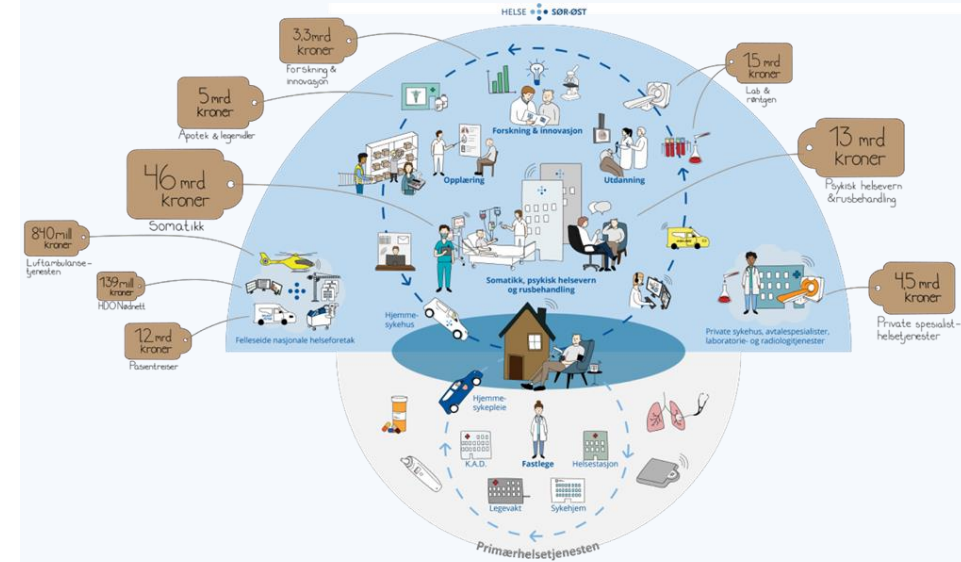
HELSE SØR-ØST

3,3 mrd kroner
Forskning & innovasjon

1,5 mrd kroner
Lab & røntgen

5 mrd kroner
Apotek & legemidler

13 mrd kroner
Psykisk helsevern & rusbehandling

46 mrd kroner
Somatikk

840 mill kroner
Luftambulansetjenesten

139 mill kroner
HDO Nødnett

1,2 mrd kroner
Pasientreiser

4,5 mrd kroner
Private spesialisthelsetjenester

Forskning & innovasjon
Opplæring
Utdanning
Somatikk, psykisk helsevern og rusbehandling
Hjemmesykehus
Felleseide nasjonale helseforetak
Private sykehus, avtalespesialister, laboratorie- og radiologitjenester
Hjemmesykepleie
K.A.D.
Fastlege
Helsestasjon
Legevakt
Sykehjem
Primærhelsetjenesten